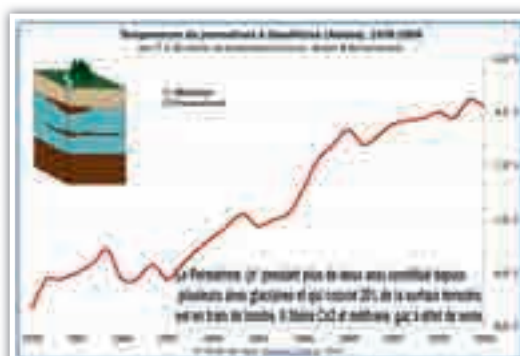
Température du permafrost à Deadhorse (Alaska), 1978-2008

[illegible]

Le Permafrost (sol gelé pendant plus de deux ans) constitué depuis plusieurs âges glaciaires et qui couvre 20% de la surface terrestre est en train de fondre. Il libère CO2 et méthane, gaz à effet de serre.

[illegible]